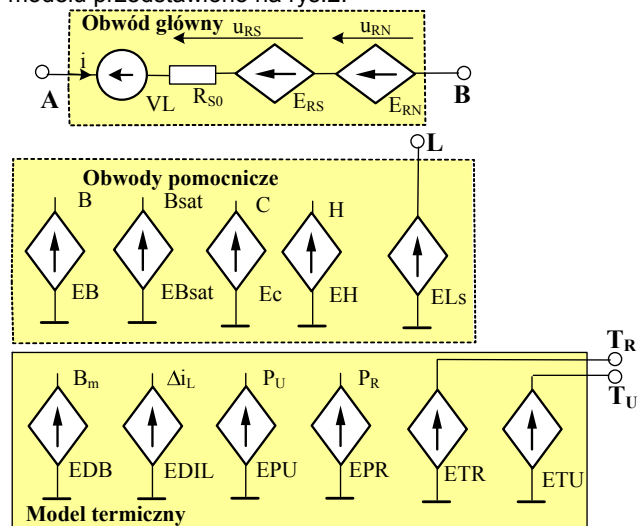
modelu przedstawiono na rysc. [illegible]

Obwód główny
$u_{RS}$
$u_{RN}$
i
A
VL
$R_{S0}$
$E_{RS}$
$E_{RN}$
B

L
Obwody pomocnicze
B
Bsat
C
H
EB
EBsat
Ec
EH
ELs

$T_R$
$T_U$
$B_m$
$\Delta i_L$
$P_U$
$P_R$
EDB
EDIL
EPU
EPR
ETR
ETU
Model termiczny